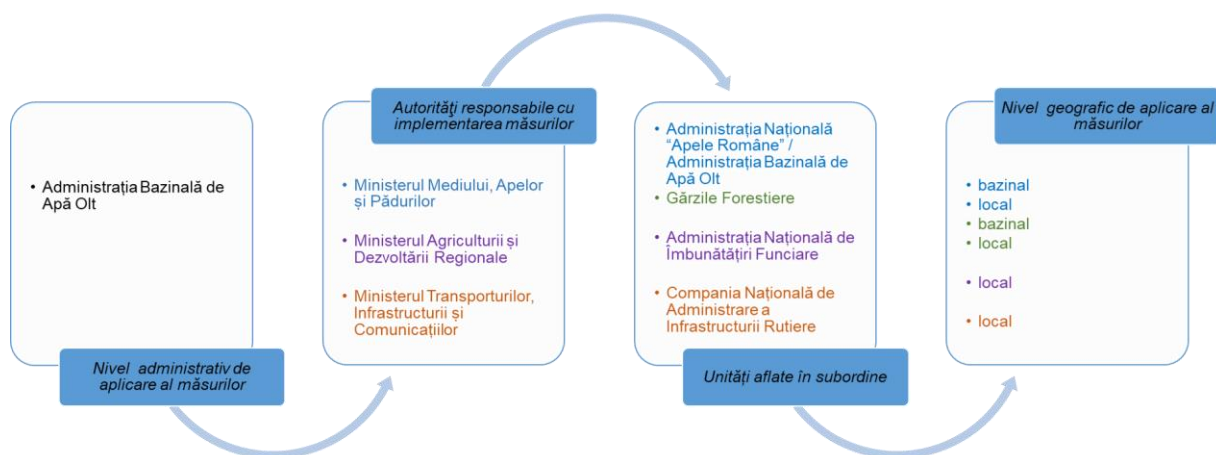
• Administrația Bazinală de Apă Olt

Nivel administrativ de aplicare al măsurilor

Autorităţi responsabile cu implementarea măsurilor

• Ministerul Mediului, Apelor și Pădurilor

• Ministerul Agriculturii și Dezvoltării Regionale

• Ministerul Transporturilor, Infrastructurii și Comunicațiilor

• Administrația Națională “Apele Române” / Administrația Bazinală de Apă Olt

• Gărzile Forestiere

• Administrația Națională de Îmbunătățiri Funciare

• Compania Națională de Administrare a Infrastructurii Rutiere

Unități aflate în subordine

Nivel geografic de aplicare al măsurilor

• bazinal
• local
• bazinal
• local

• local

• local